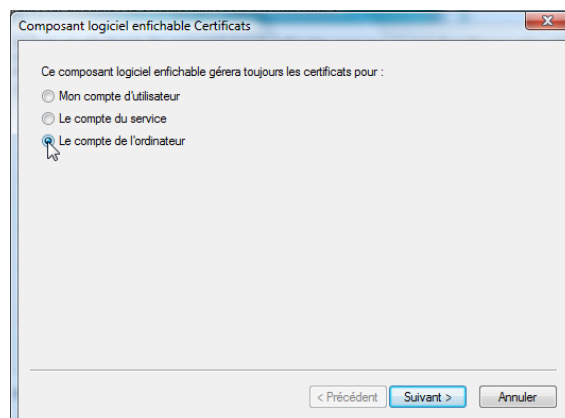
Composant logiciel enfichable Certificats

Ce composant logiciel enfichable gérera toujours les certificats pour :

Mon compte d'utilisateur

Le compte du service

Le compte de l'ordinateur

< Précédent

Suivant >

Annuler